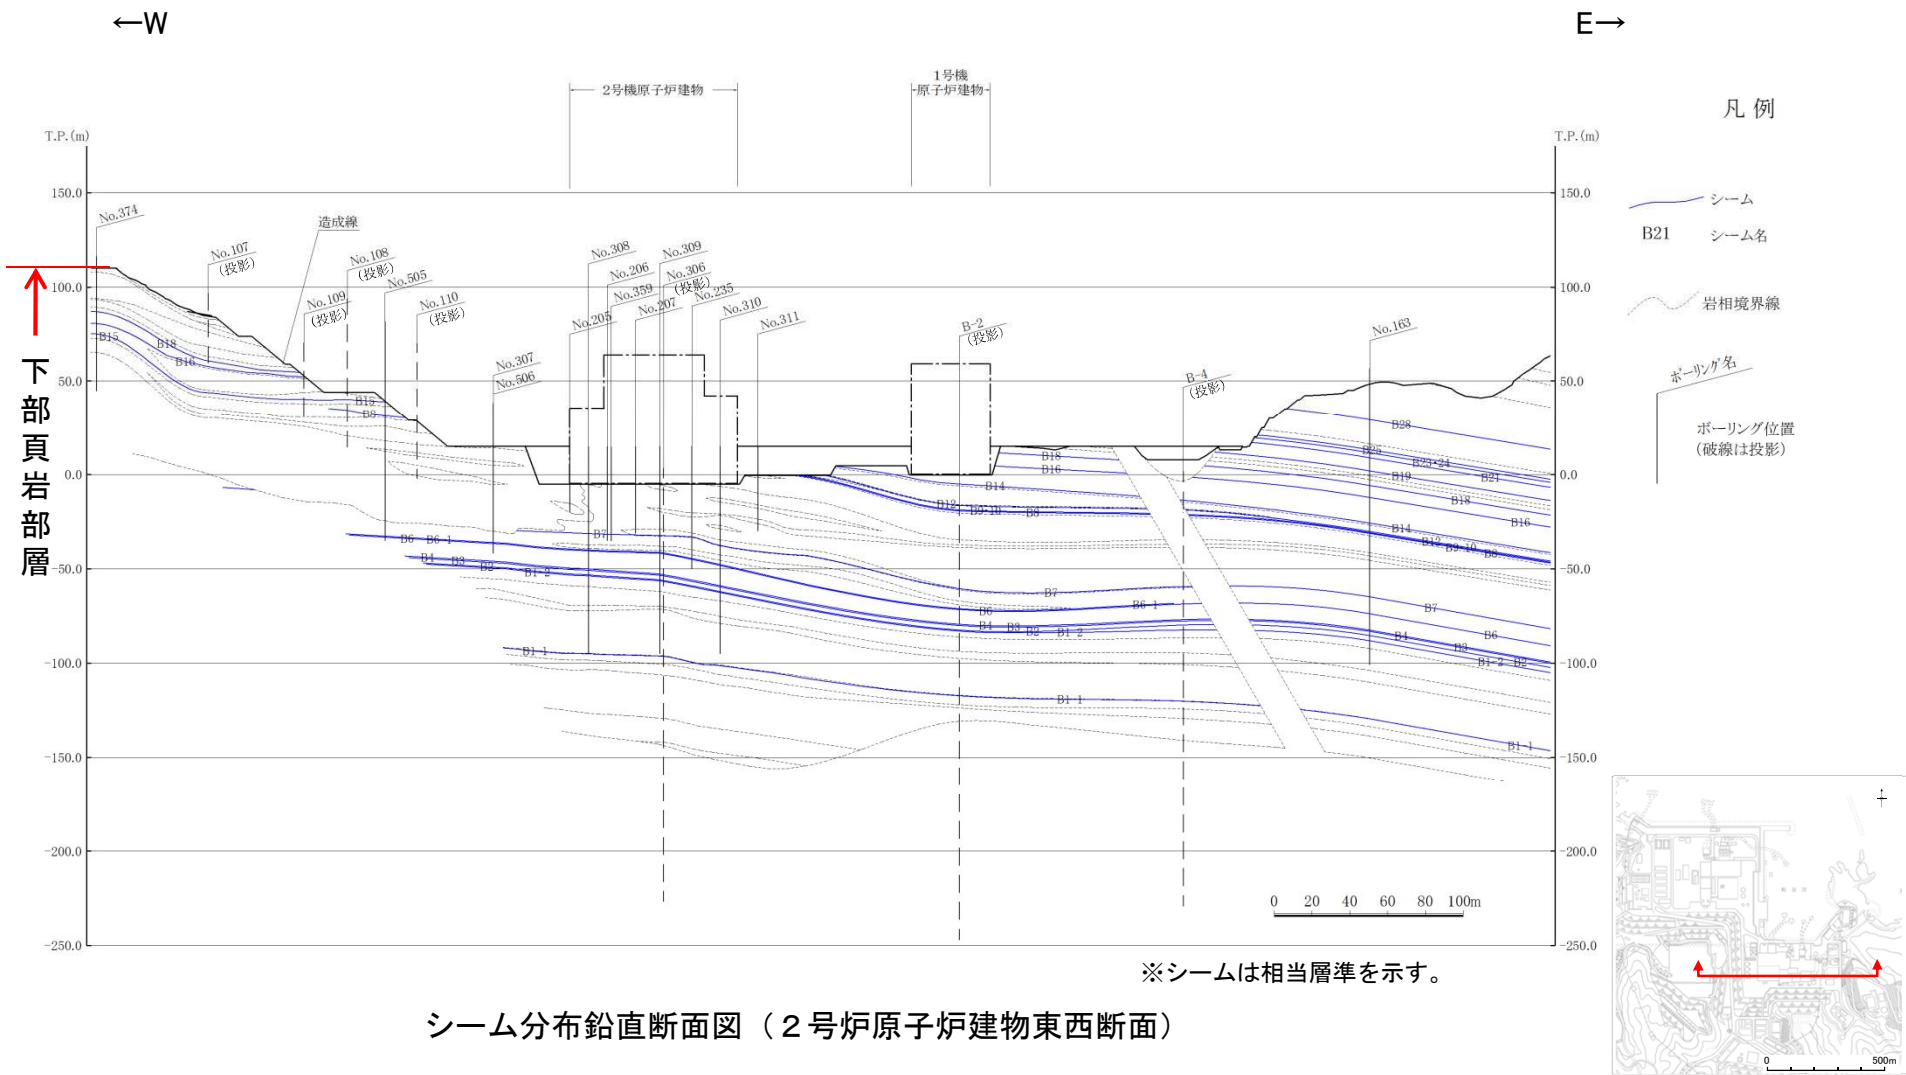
←W

E→

2号機原子炉建物

1号機
原子炉建物

凡 例

T.P.(m)

T.P.(m)

150.0
100.0
50.0
0.0
-50.0
-100.0
-150.0
-200.0
-250.0

150.0
100.0
50.0
0.0
-50.0
-100.0
-150.0
-200.0
-250.0

下部頁岩部層

No.374
No.107 (投影)
造成線
No.108 (投影)
No.505
No.109 (投影)
No.110 (投影)
No.308
No.206
No.309
No.306 (投影)
No.359
No.207
No.235
No.205
No.310
No.311
No.307
No.506
B-2 (投影)
B-4 (投影)
No.163

B15
B18
B16
B15
B8
B6
B6-1
B4
B3
B2
B1-2
B7
B1-1
B18
B16
B14
B12
B9-10
B8
B7
B6
B6-1
B4
B3
B2
B1-2
B1-1
B28
B25
B23・24
B21
B19
B18
B16
B14
B12
B9-10
B8
B7
B6
B4
B3
B1-2
B2
B1-1

シーム
B21 シーム名
岩相境界線
ボーリング名
ボーリング位置
(破線は投影)

0 20 40 60 80 100m

※シームは相当層準を示す。

シーム分布鉛直断面図(2号炉原子炉建物東西断面)

0 500m